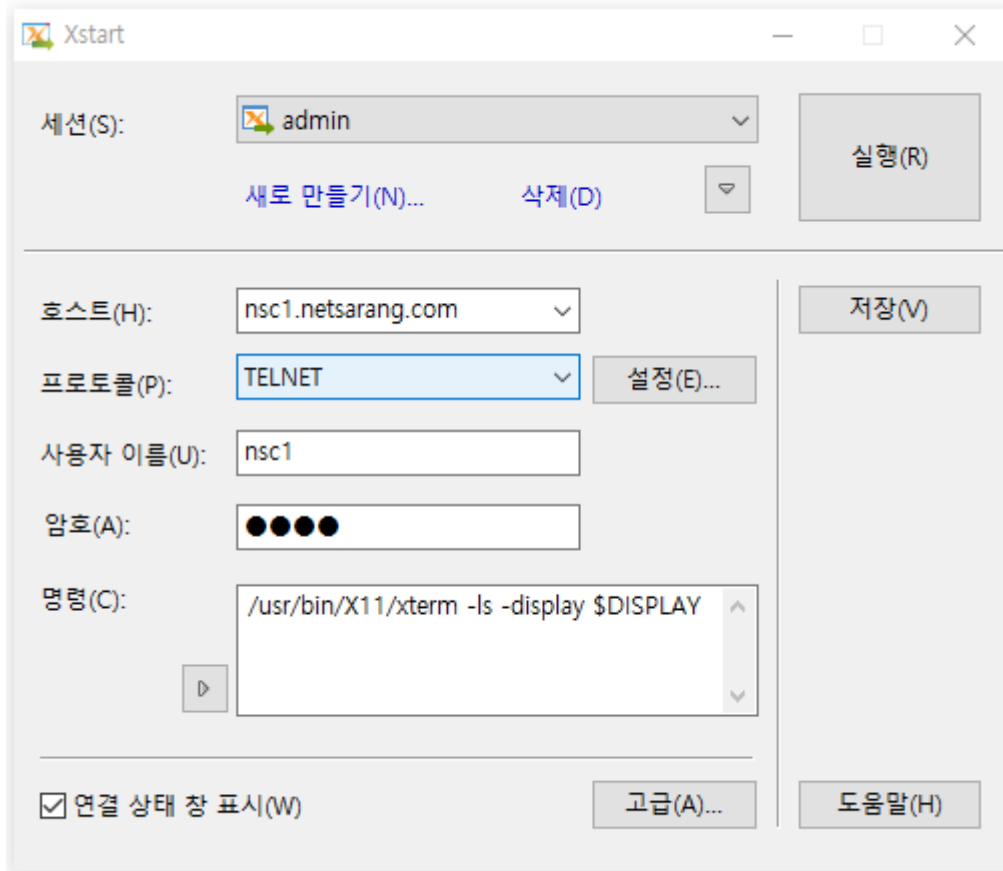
Xstart

세션(S): admin

새로 만들기(N)... 삭제(D)

실행(R)

호스트(H): nsc1.netsarang.com

저장(V)

프로토콜(P): TELNET 설정(E)...

사용자 이름(U): nsc1

암호(A): ●●●●

명령(C): /usr/bin/X11/xterm -ls -display $DISPLAY

연결 상태 창 표시(W)

고급(A)...

도움말(H)